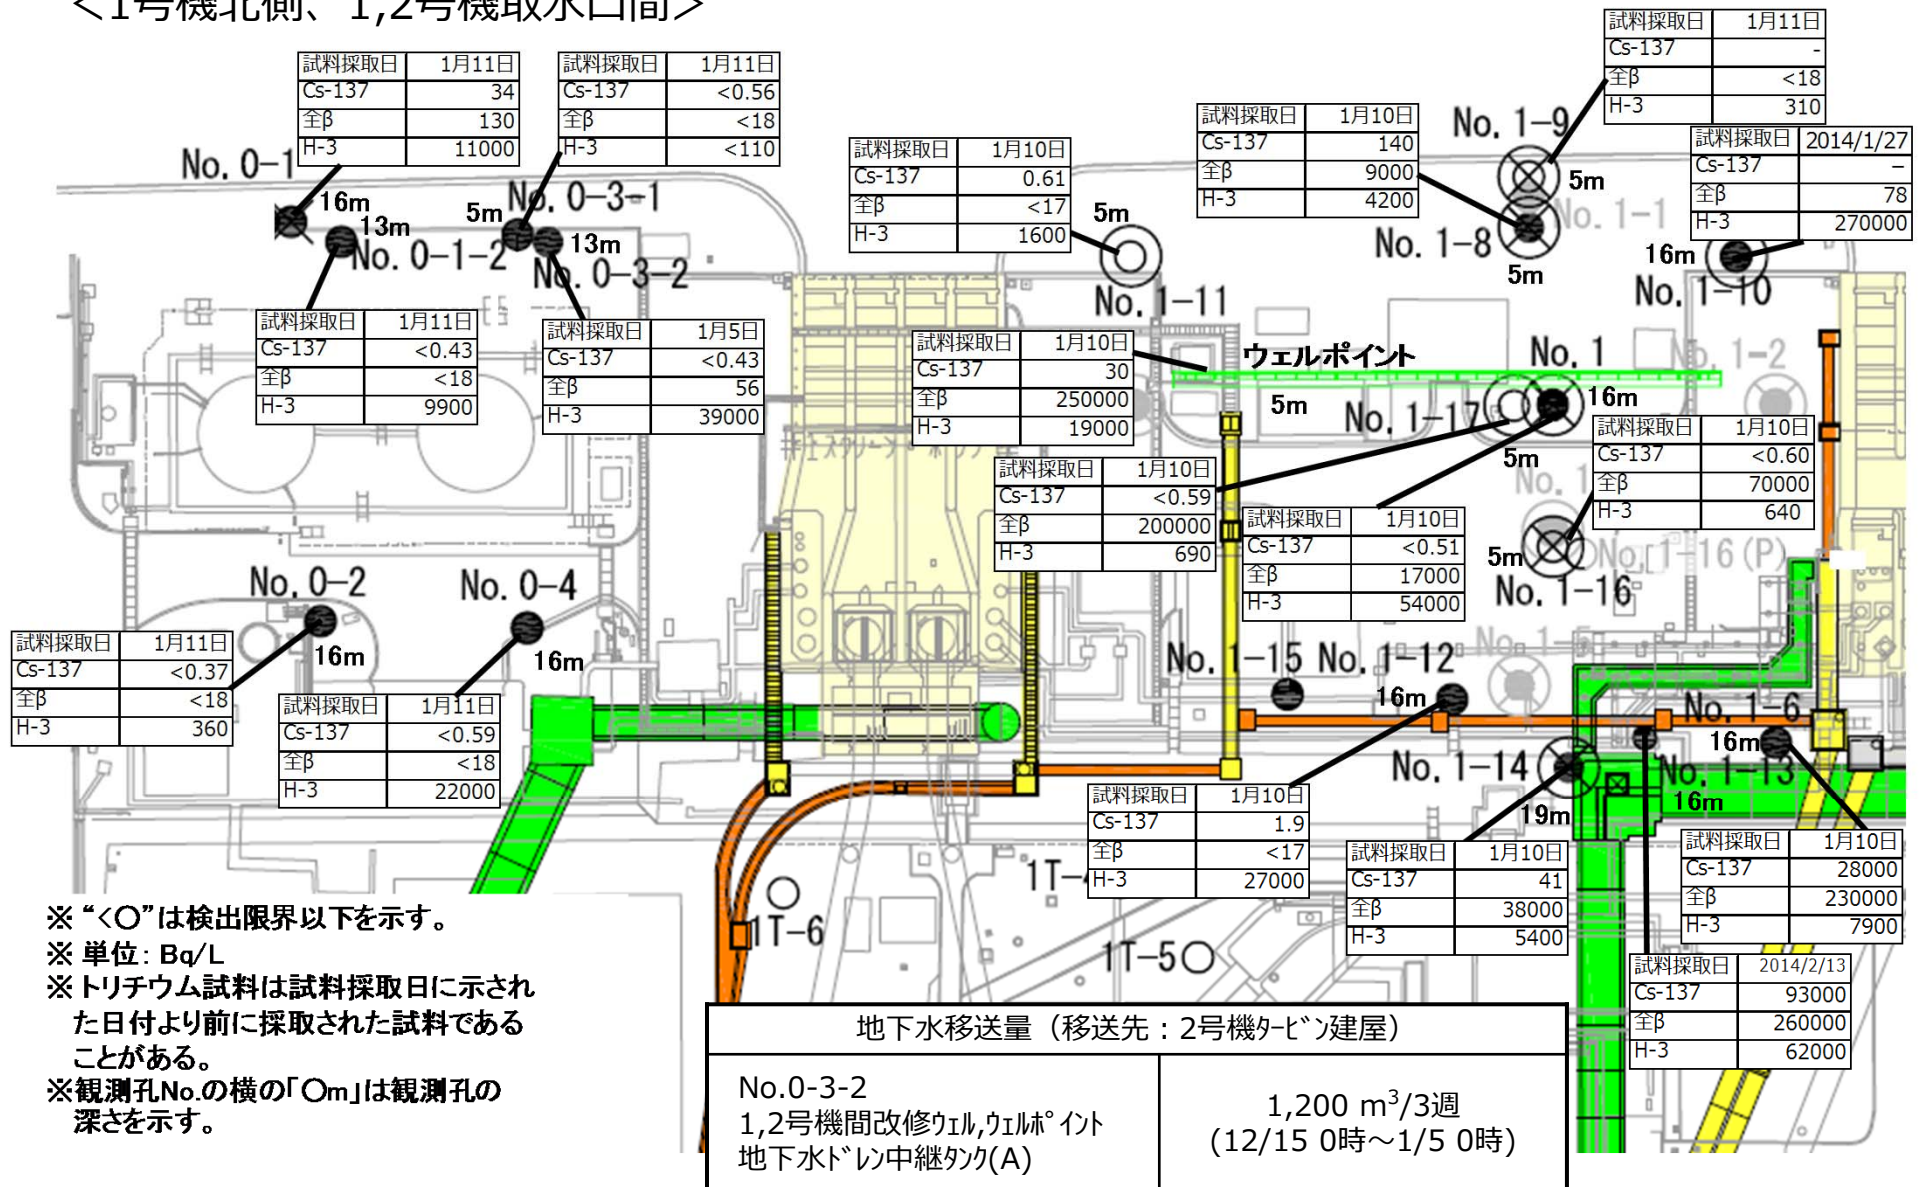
＜1号機北側、1,2号機取水口間＞

No. 0-1
16m

| 試料採取日 | 1月11日 |
|---|---|
| Cs-137 | 34 |
| 全β | 130 |
| H-3 | 11000 |

| 試料採取日 | 1月11日 |
|---|---|
| Cs-137 | <0.56 |
| 全β | <18 |
| H-3 | <110 |

No. 0-1-2
13m

No. 0-3-1
5m

No. 0-3-2
13m

| 試料採取日 | 1月11日 |
|---|---|
| Cs-137 | <0.43 |
| 全β | <18 |
| H-3 | 9900 |

| 試料採取日 | 1月5日 |
|---|---|
| Cs-137 | <0.43 |
| 全β | 56 |
| H-3 | 39000 |

| 試料採取日 | 1月10日 |
|---|---|
| Cs-137 | 0.61 |
| 全β | <17 |
| H-3 | 1600 |

No. 1-11
5m

| 試料採取日 | 1月10日 |
|---|---|
| Cs-137 | 140 |
| 全β | 9000 |
| H-3 | 4200 |

| 試料採取日 | 1月11日 |
|---|---|
| Cs-137 | - |
| 全β | <18 |
| H-3 | 310 |

No. 1-9
5m

No. 1-8
5m

No. 1-1

| 試料採取日 | 2014/1/27 |
|---|---|
| Cs-137 | - |
| 全β | 78 |
| H-3 | 270000 |

No. 1-10
16m

| 試料採取日 | 1月10日 |
|---|---|
| Cs-137 | 30 |
| 全β | 250000 |
| H-3 | 19000 |

ウェルポイント

No. 1
16m

No. 1-2

No. 1-17
5m

5m

| 試料採取日 | 1月10日 |
|---|---|
| Cs-137 | <0.60 |
| 全β | 70000 |
| H-3 | 640 |

| 試料採取日 | 1月10日 |
|---|---|
| Cs-137 | <0.59 |
| 全β | 200000 |
| H-3 | 690 |

| 試料採取日 | 1月10日 |
|---|---|
| Cs-137 | <0.51 |
| 全β | 17000 |
| H-3 | 54000 |

No. 1-16
5m
No. 1-16 (P)

No. 0-2
16m

No. 0-4
16m

| 試料採取日 | 1月11日 |
|---|---|
| Cs-137 | <0.37 |
| 全β | <18 |
| H-3 | 360 |

| 試料採取日 | 1月11日 |
|---|---|
| Cs-137 | <0.59 |
| 全β | <18 |
| H-3 | 22000 |

No. 1-15

No. 1-12
16m

No. 1-6

No. 1-14
19m

No. 1-13
16m
16m

| 試料採取日 | 1月10日 |
|---|---|
| Cs-137 | 1.9 |
| 全β | <17 |
| H-3 | 27000 |

| 試料採取日 | 1月10日 |
|---|---|
| Cs-137 | 41 |
| 全β | 38000 |
| H-3 | 5400 |

| 試料採取日 | 1月10日 |
|---|---|
| Cs-137 | 28000 |
| 全β | 230000 |
| H-3 | 7900 |

| 試料採取日 | 2014/2/13 |
|---|---|
| Cs-137 | 93000 |
| 全β | 260000 |
| H-3 | 62000 |

1T-4
1T-6
1T-5

※“<○”は検出限界以下を示す。
※ 単位：Bq/L
※トリチウム試料は試料採取日に示された日付より前に採取された試料であることがある。
※観測孔No.の横の「○m」は観測孔の深さを示す。

| 地下水移送量（移送先：2号機タービン建屋） | |
|---|---|
| No.0-3-2<br>1,2号機間改修ウェル,ウェルポイント<br>地下水ドレン中継タンク(A) | 1,200 $m^3$/3週<br>(12/15 0時～1/5 0時) |